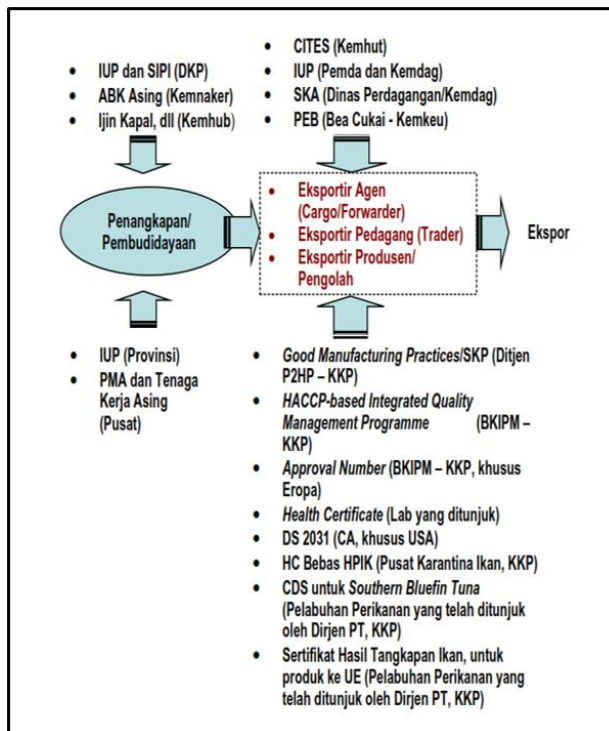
- IUP dan SIPI (DKP)
- ABK Asing (Kemnaker)
- Ijin Kapal, dll (Kemhub)

- CITES (Kemhut)
- IUP (Pemda dan Kemdag)
- SKA (Dinas Perdagangan/Kemdag)
- PEB (Bea Cukai - Kemkeu)

Penangkapan/ Pembudidayaan

- Eksportir Agen (Cargo/Forwarder)
- Eksportir Pedagang (Trader)
- Eksportir Produsen/ Pengolah

Ekspor

- IUP (Provinsi)
- PMA dan Tenaga Kerja Asing (Pusat)

- *Good Manufacturing Practices*/SKP (Ditjen P2HP – KKP)
- *HACCP-based Integrated Quality Management Programme* (BKIPM – KKP)
- *Approval Number* (BKIPM – KKP, khusus Eropa)
- *Health Certificate* (Lab yang ditunjuk)
- DS 2031 (CA, khusus USA)
- HC Bebas HPIK (Pusat Karantina Ikan, KKP)
- CDS untuk *Southern Bluefin Tuna* (Pelabuhan Perikanan yang telah ditunjuk oleh Dirjen PT, KKP)
- Sertifikat Hasil Tangkapan Ikan, untuk produk ke UE (Pelabuhan Perikanan yang telah ditunjuk oleh Dirjen PT, KKP)